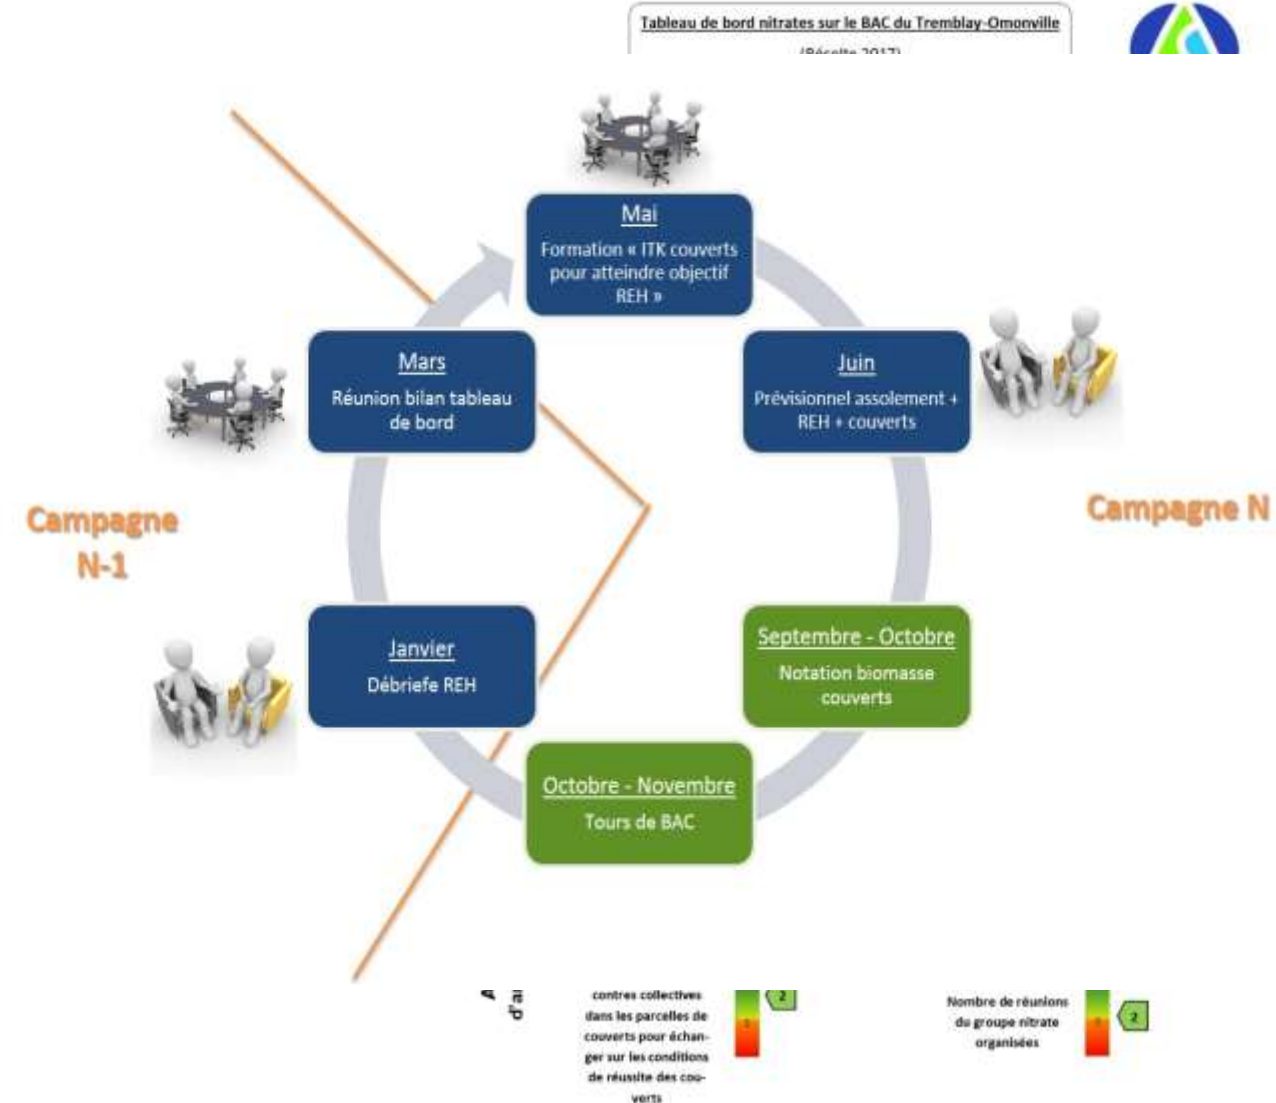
Tableau de bord nitrates sur le BAC du Tremblay-Omonville

(Récolte 2017)

Mai

Formation « ITK couverts pour atteindre objectif REH »

Mars

Réunion bilan tableau de bord

Juin

Prévisionnel assolement + REH + couverts

Campagne N-1

Campagne N

Janvier

Débriefe REH

Septembre - Octobre

Notation biomasse couverts

Octobre - Novembre

Tours de BAC

A d'a

contres collectives dans les parcelles de couverts pour échanger sur les conditions de réussite des couverts

2

Nombre de réunions du groupe nitrate organisées

2